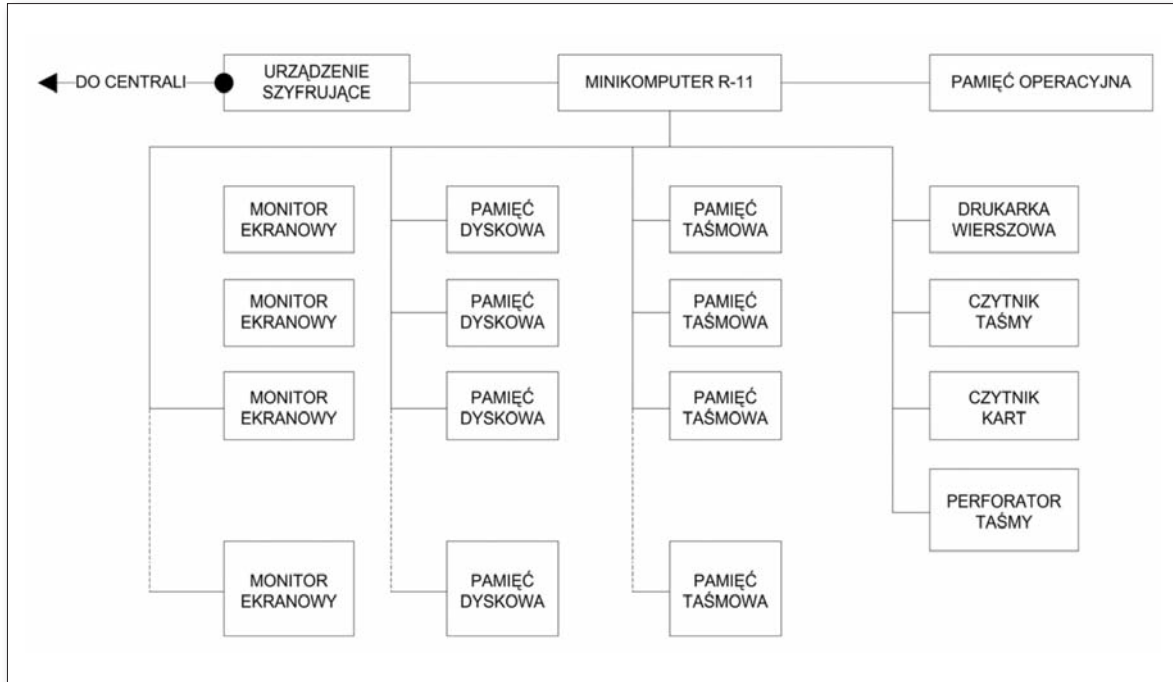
DO CENTRALI

URZĄDZENIE SZYFRUJĄCE

MINIKOMPUTER R-11

PAMIĘĆ OPERACYJNA

MONITOR EKRANOWY

MONITOR EKRANOWY

MONITOR EKRANOWY

MONITOR EKRANOWY

PAMIĘĆ DYSKOWA

PAMIĘĆ DYSKOWA

PAMIĘĆ DYSKOWA

PAMIĘĆ DYSKOWA

PAMIĘĆ TAŚMOWA

PAMIĘĆ TAŚMOWA

PAMIĘĆ TAŚMOWA

PAMIĘĆ TAŚMOWA

DRUKARKA WIERSZOWA

CZYTNIK TAŚMY

CZYTNIK KART

PERFORATOR TAŚMY